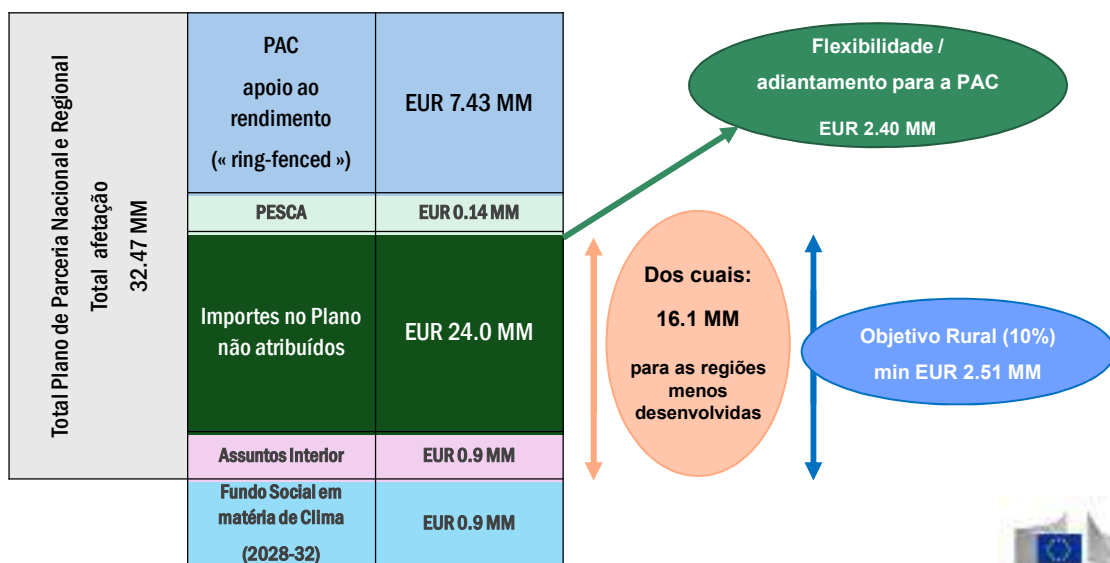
Total Plano de Parceria Nacional e Regional
Total afetação
32.47 MM

| PAC apoio ao rendimento (« ring-fenced ») | EUR 7.43 MM |
|---|---|
| PESCA | EUR 0.14 MM |
| Importes no Plano não atribuídos | EUR 24.0 MM |
| Assuntos Interior | EUR 0.9 MM |
| Fundo Social em matéria de Clima (2028-32) | EUR 0.9 MM |

Flexibilidade / adiantamento para a PAC
EUR 2.40 MM

Dos cuais:
16.1 MM
para as regiões menos desenvolvidas

Objetivo Rural (10%)
min EUR 2.51 MM